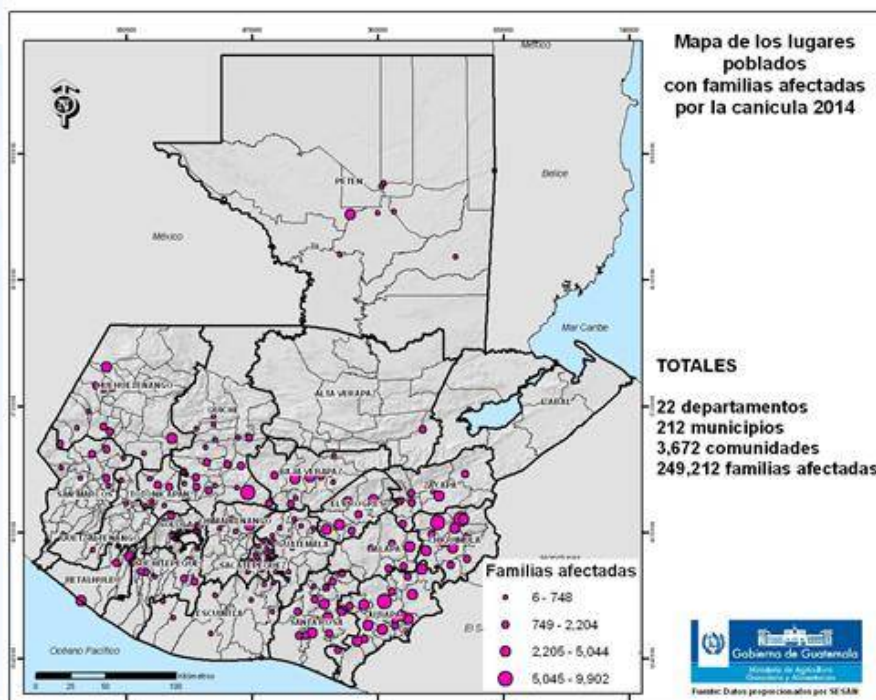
Mapa de los lugares poblados con familias afectadas por la canicula 2014

México

Belice

México

PETEN

Mar Caribe

ALTA VERAPAZ

IZABAL

HUEHUETENANGO

QUICHE

BAJA VERAPAZ

ZACAPA

SAN MARCOS

TOTONICAPAN

CHIQUIMULA

QUETZALTENANGO

CHIMALTENANGO

GUATEMALA

SUCHITEPEQUEZ

SACATEPEQUEZ

RETALHULEU

ESCUINTLA

SANTA ROSA

Océano Pacífico

El S

TOTALES

22 departamentos
212 municipios
3,672 comunidades
249,212 familias afectadas

Familias afectadas
6 - 748
749 - 2,204
2,205 - 5,044
5,045 - 9,902

Kilometros
0 25 50 100

Gobierno de Guatemala
Ministerio de Agricultura Ganadería y Alimentación

Fuente: Datos proporcionados por SESAN